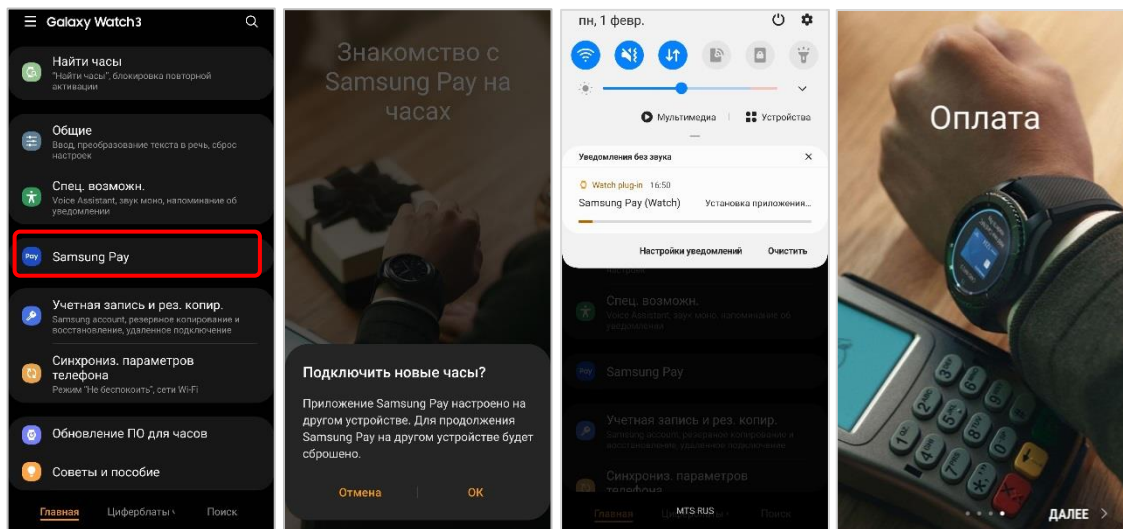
Galaxy Watch3

Найти часы
"Найти часы", блокировка повторной активации

Общие
Ввод, преобразование текста в речь, сброс настроек

Спец. возможн.
Voice Assistant, звук моно, напоминание об уведомлении

Samsung Pay

Учетная запись и рез. копир.
Samsung account, резервное копирование и восстановление, удаленное подключение

Синхрониз. параметров телефона
Режим "Не беспокоить", сети Wi-Fi

Обновление ПО для часов

Советы и пособие

Главная Циферблаты Поиск

Знакомство с Samsung Pay на часах

Подключить новые часы?

Приложение Samsung Pay настроено на другом устройстве. Для продолжения Samsung Pay на другом устройстве будет сброшено.

Отмена ОК

пн, 1 февр.

Мультимедиа Устройства

Уведомления без звука

Watch plug-in 16:50
Samsung Pay (Watch) Установка приложения...

Настройки уведомлений Очистить

Спец. возможн.
Voice Assistant, звук моно, напоминание об уведомлении

Samsung Pay

Учетная запись и рез. копир.
Samsung account, резервное копирование и восстановление, удаленное подключение

Синхрониз. параметров телефона

Главная MTS RUS

Оплата

ДАЛЕЕ